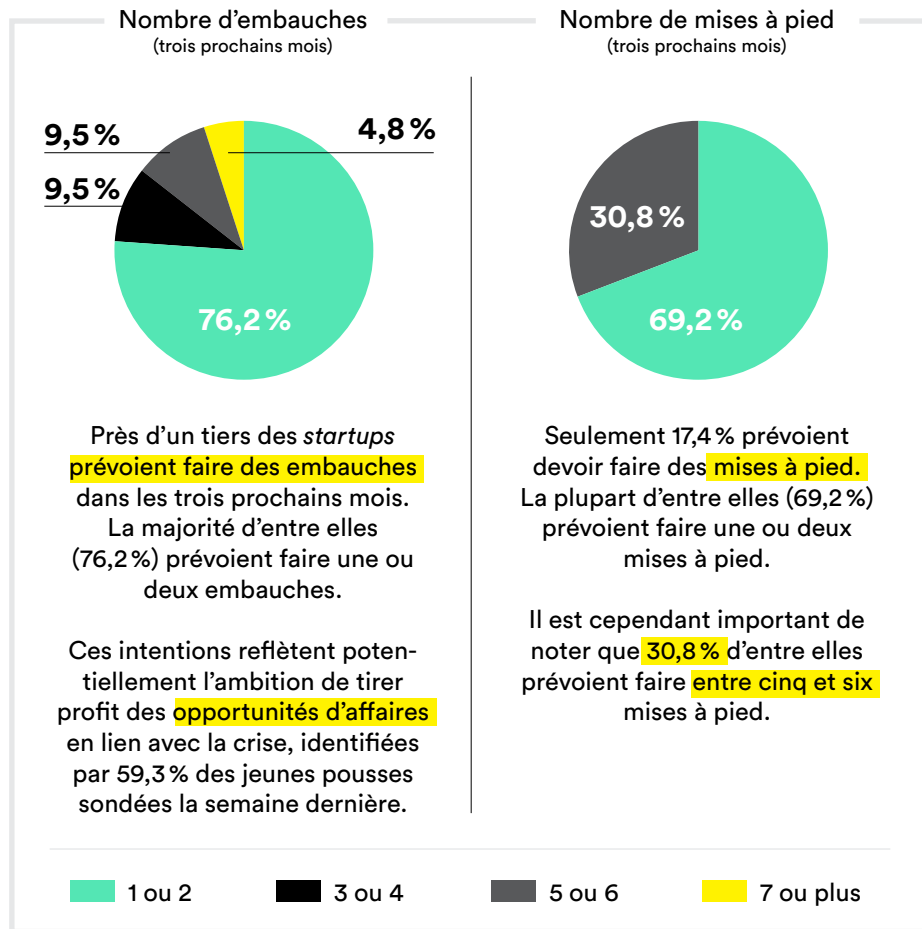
Nombre d’embauches
(trois prochains mois)

9,5 %

4,8 %

9,5 %

76,2 %

Près d’un tiers des *startups* prévoient faire des embauches dans les trois prochains mois. La majorité d’entre elles (76,2 %) prévoient faire une ou deux embauches.

Ces intentions reflètent potentiellement l’ambition de tirer profit des opportunités d’affaires en lien avec la crise, identifiées par 59,3 % des jeunes pousses sondées la semaine dernière.

Nombre de mises à pied
(trois prochains mois)

30,8 %

69,2 %

Seulement 17,4 % prévoient devoir faire des mises à pied. La plupart d’entre elles (69,2 %) prévoient faire une ou deux mises à pied.

Il est cependant important de noter que 30,8 % d’entre elles prévoient faire entre cinq et six mises à pied.

1 ou 2

3 ou 4

5 ou 6

7 ou plus